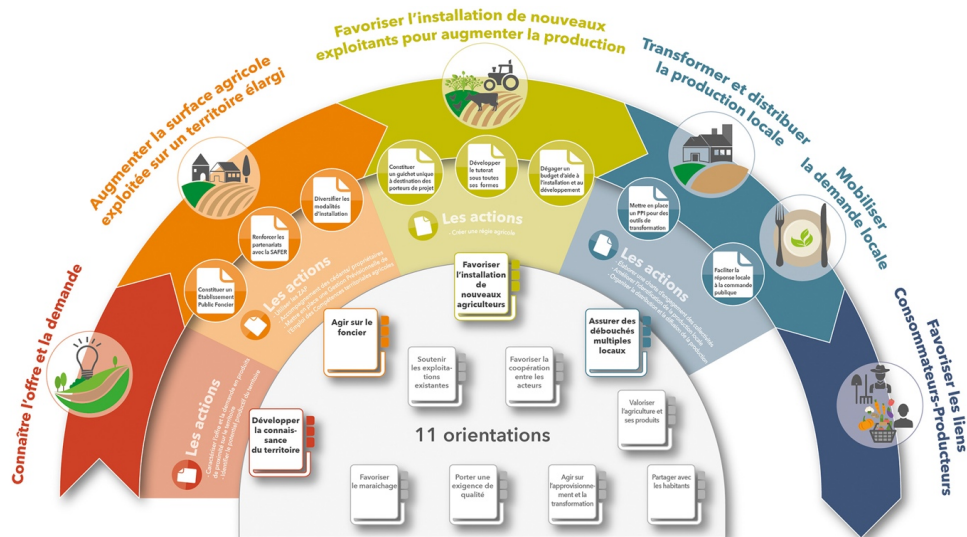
Connaître l'offre et la demande

Augmenter la surface agricole exploitée sur un territoire élargi

Favoriser l'installation de nouveaux exploitants pour augmenter la production

Transformer et distribuer la production locale

Mobiliser la demande locale

Favoriser les liens Consommateurs-Producteurs

Les actions
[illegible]

Les actions
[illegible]

Constituer un Etablissement Public Foncier

Renforcer les partenariats avec la SAFER

Diversifier les modalités d'installation

Les actions
Créer une régie agricole

Constituer un guichet unique à destination des porteurs de projet

Développer le tutorat sous toutes ses formes

Dégager un budget d'aide à l'installation et au développement

Les actions
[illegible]

Mettre en place un PPI pour des outils de transformation

Faciliter la réponse locale à la commande publique

Développer la connaissance du territoire

Agir sur le foncier

Favoriser l'installation de nouveaux agriculteurs

Assurer des débouchés multiples locaux

Soutenir les exploitations existantes

Favoriser la coopération entre les acteurs

Valoriser l'agriculture et ses produits

11 orientations

Favoriser le maraichage

Porter une exigence de qualité

Agir sur l'approvisionnement et la transformation

Partager avec les habitants